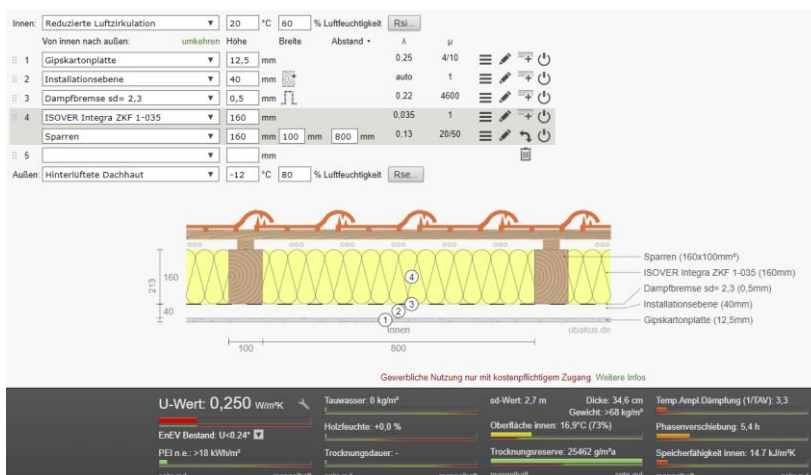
Innen: Reduzierte Luftzirkulation ▼ 20 °C 60 % Luftfeuchtigkeit Rsi...

Von innen nach außen: umkehren Höhe Breite Abstand ▾ λ μ

| | | | | | | |
|---|---|---|---|---|---|---|
| 1 | Gipskartonplatte ▼ | 12,5 mm | | | 0,25 | 4/10 |
| 2 | Installationsebene ▼ | 40 mm | | | auto | 1 |
| 3 | Dampfbremse sd= 2,3 ▼ | 0,5 mm | | | 0,22 | 4600 |
| 4 | ISOVER Integra ZKF 1-035 ▼ | 160 mm | | | 0,035 | 1 |
| | Sparren ▼ | 160 mm | 100 mm | 800 mm | 0,13 | 20/50 |
| 5 | ▼ | mm | | | | |

Außen: Hinterlüftete Dachhaut ▼ -12 °C 80 % Luftfeuchtigkeit Rse...

213
160
40
4
3
2
1
Innen
ubakus.de
100
800

Sparren (160x100mm²)
ISOVER Integra ZKF 1-035 (160mm)
Dampfbremse sd= 2,3 (0,5mm)
Installationsebene (40mm)
Gipskartonplatte (12,5mm)

Gewerbliche Nutzung nur mit kostenpflichtigem Zugang. Weitere Infos

U-Wert: 0,250 W/m²K
EnEV Bestand: U<0,24*
PEI n.e.: >18 kWh/m²
Tauwasser: 0 kg/m²
Holzfeuchte: +0,0 %
Trocknungsdauer: -
sd-Wert: 2,7 m
Dicke: 34,6 cm
Gewicht: >68 kg/m²
Oberfläche innen: 16,9°C (73%)
Trocknungsreserve: 25462 g/m²a
Temp.Ampl.Dämpfung (1/TAV): 3,3
Phasenverschiebung: 5,4 h
Speicherfähigkeit innen: 14,7 kJ/m²K